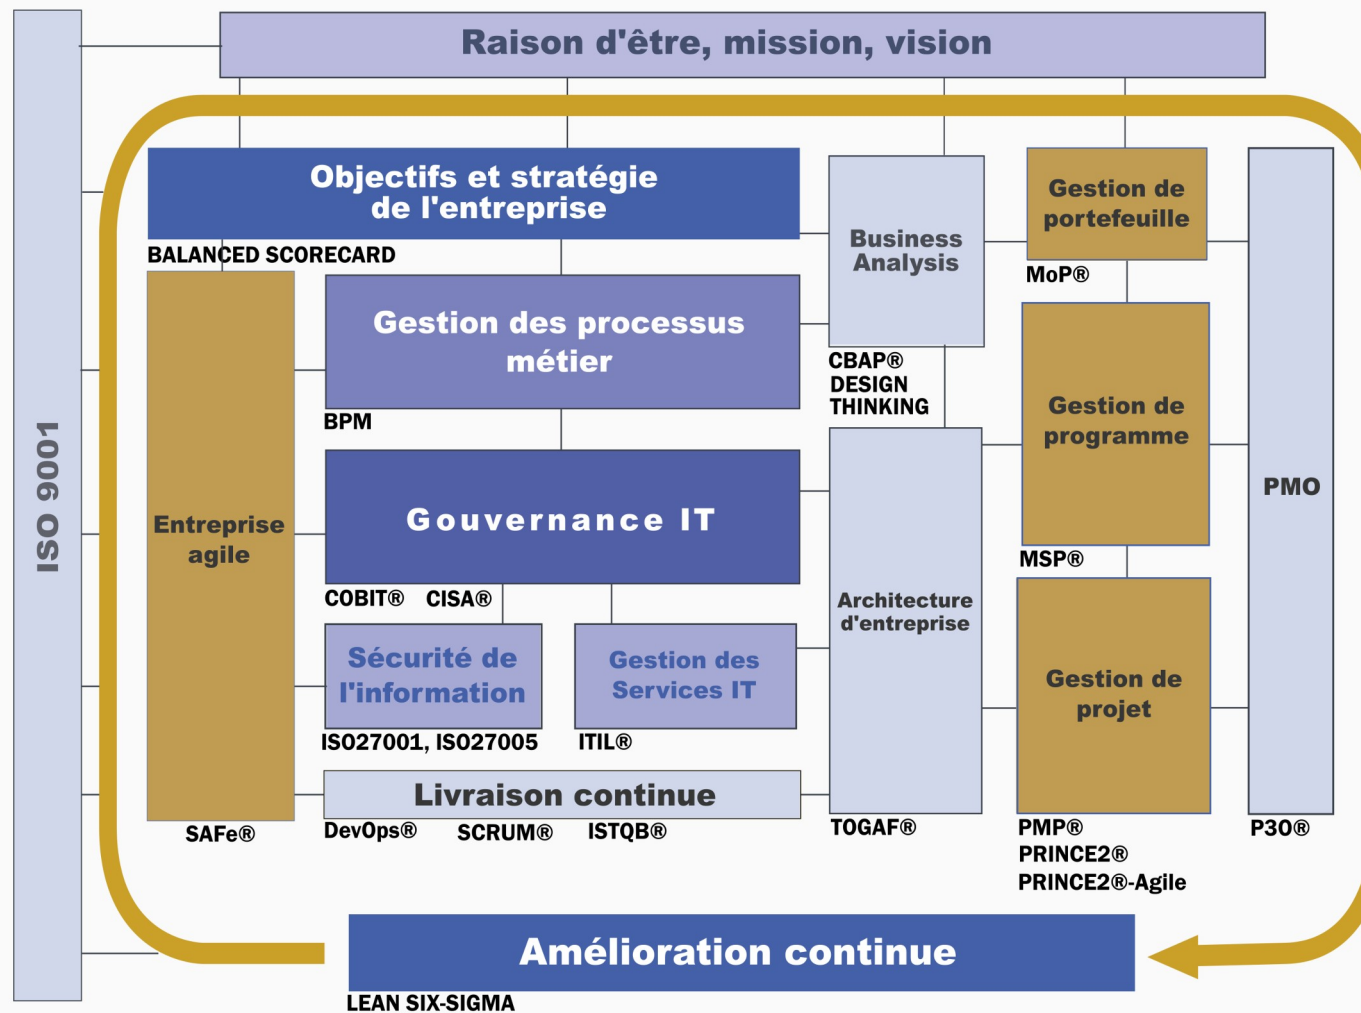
ISO 9001

Raison d'être, mission, vision

Objectifs et stratégie de l'entreprise
BALANCED SCORECARD

Business Analysis
CBAP®
DESIGN THINKING

Gestion de portefeuille
MoP®

PMO
P3O®

Entreprise agile
SAFe®

Gestion des processus métier
BPM

Gouvernance IT
COBIT® CISA®

Gestion de programme
MSP®

Architecture d'entreprise
TOGAF®

Sécurité de l'information
ISO27001, ISO27005

Gestion des Services IT
ITIL®

Gestion de projet
PMP®
PRINCE2®
PRINCE2®-Agile

Livraison continue
DevOps® SCRUM® ISTQB®

Amélioration continue
LEAN SIX-SIGMA